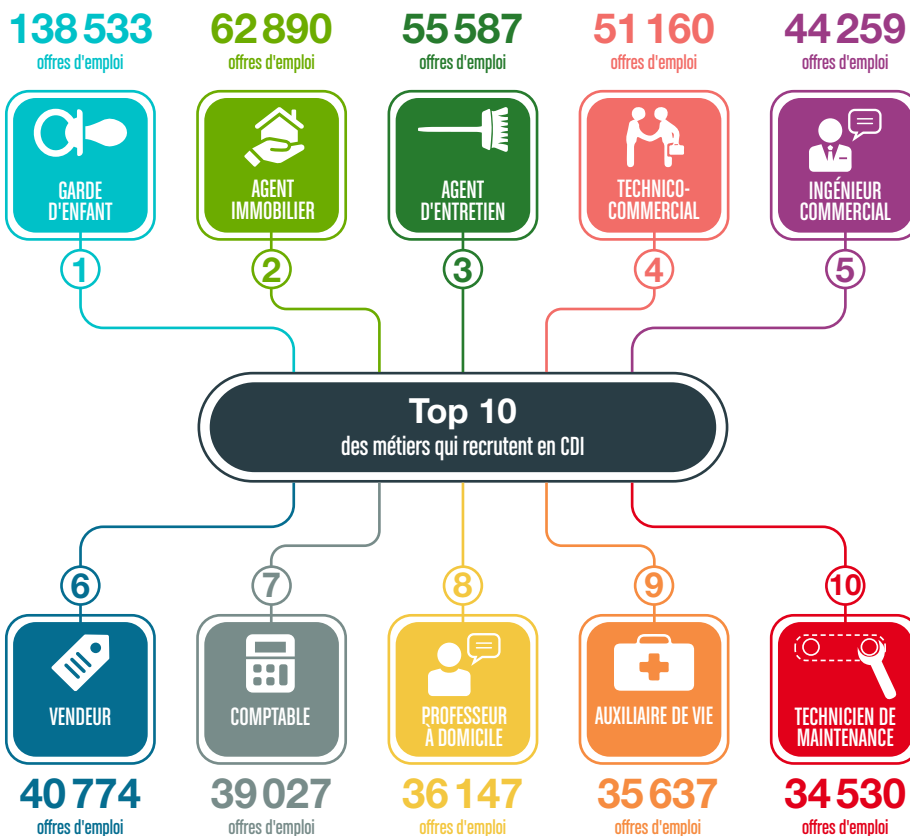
138 533
offres d'emploi

GARDE D'ENFANT

1

62 890
offres d'emploi

AGENT IMMOBILIER

2

55 587
offres d'emploi

AGENT D'ENTRETIEN

3

51 160
offres d'emploi

TECHNICO-COMMERCIAL

4

44 259
offres d'emploi

INGÉNIEUR COMMERCIAL

5

Top 10
des métiers qui recrutent en CDI

6

VENDEUR

40 774
offres d'emploi

7

COMPTABLE

39 027
offres d'emploi

8

PROFESSEUR À DOMICILE

36 147
offres d'emploi

9

AUXILIAIRE DE VIE

35 637
offres d'emploi

10

TECHNICIEN DE MAINTENANCE

34 530
offres d'emploi